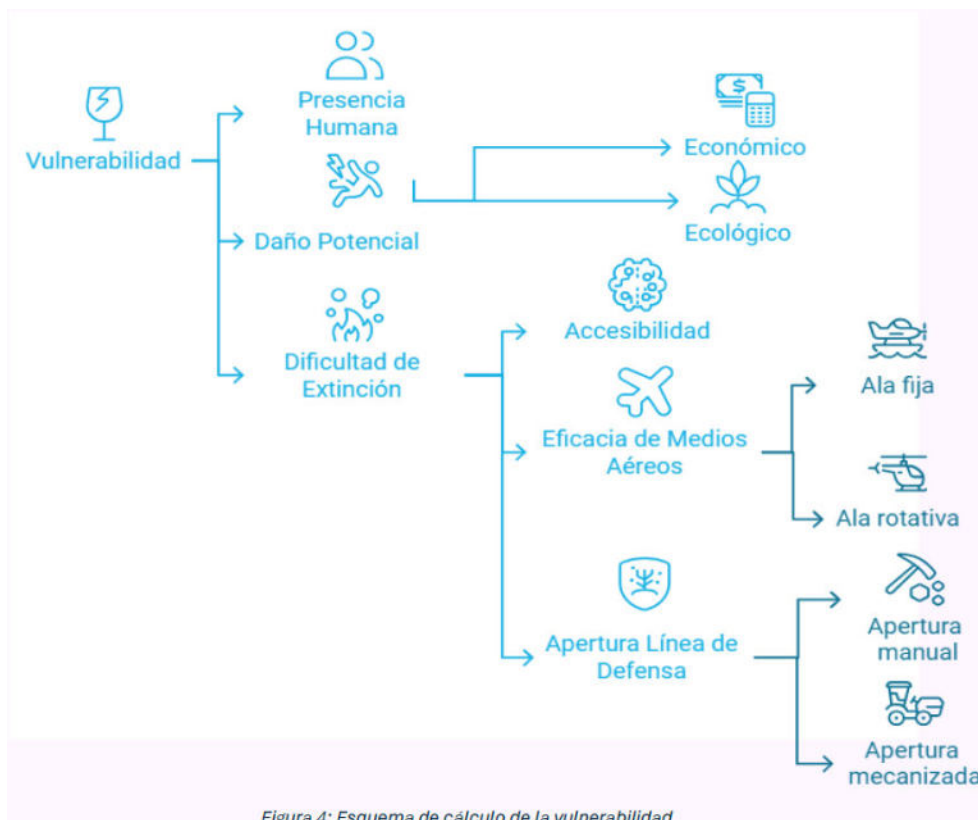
Vulnerabilidad

Presencia Humana

Daño Potencial

Económico

Ecológico

Dificultad de Extinción

Accesibilidad

Eficacia de Medios Aéreos

Ala fija

Ala rotativa

Apertura Línea de Defensa

Apertura manual

Apertura mecanizada

Figura 4: Esquema de cálculo de la vulnerabilidad